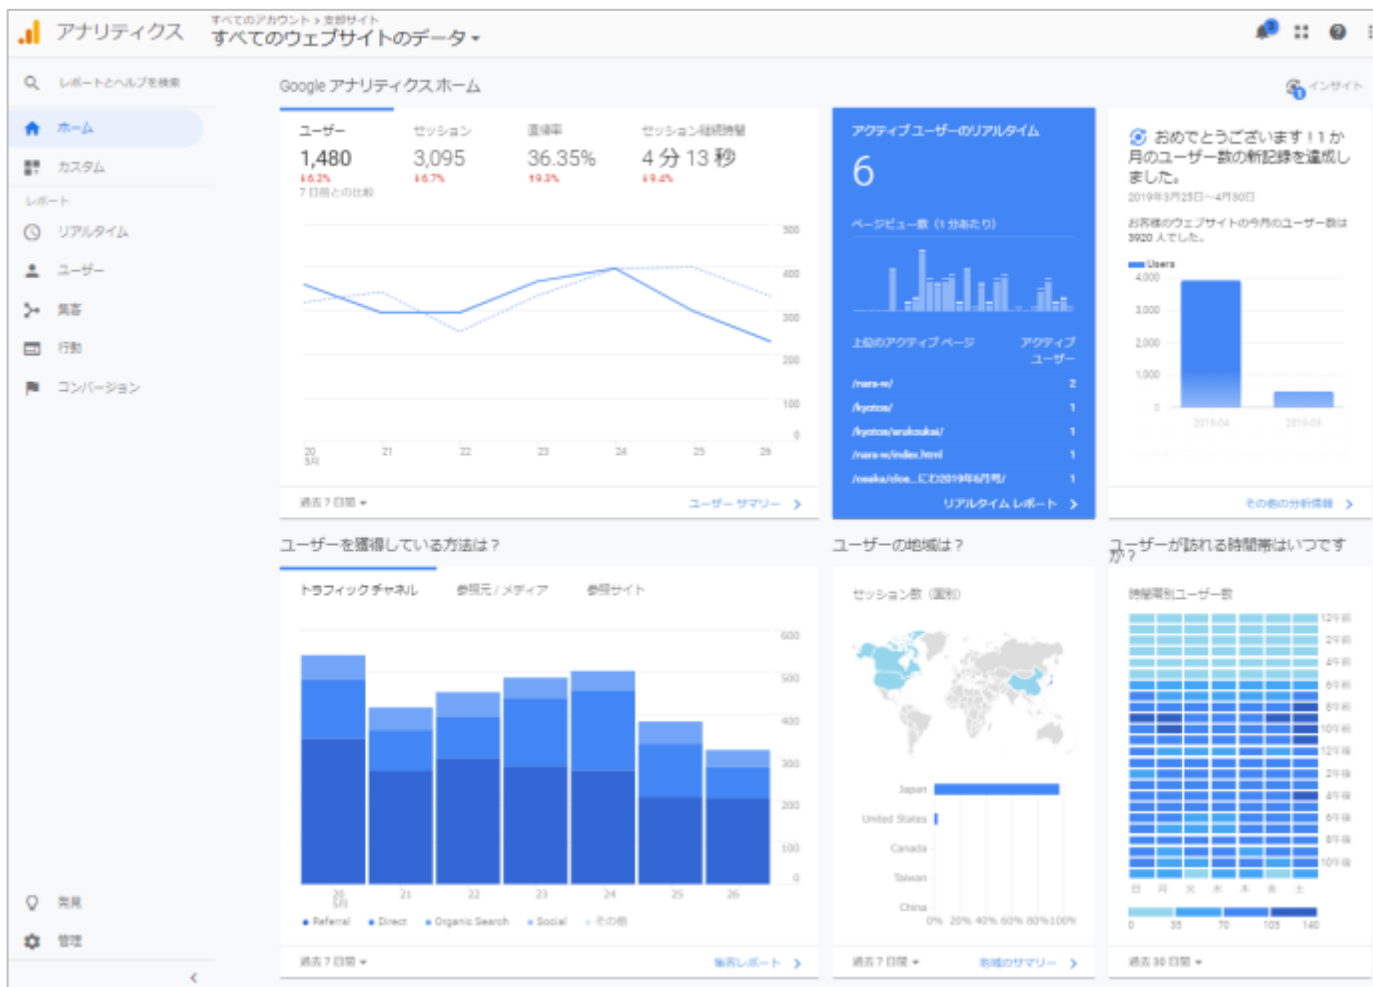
アナリティクス　すべてのアカウント > 某部サイト
すべてのウェブサイトのデータ ▾

レポートとヘルプを検索
ホーム
カスタム
レポート
リアルタイム
ユーザー
集客
行動
コンバージョン

Google アナリティクス ホーム
インサイト

ユーザー
1,480
↓6.2%
7 日前との比較
セッション
3,095
↓6.7%
直帰率
36.35%
↑9.3%
セッション継続時間
4 分 13 秒
↓9.4%

500
400
300
200
100
0
20 5月
21
22
23
24
25
26

過去 7 日間 ▾
ユーザー サマリー >

アクティブユーザーのリアルタイム
6
ページビュー数（1 分あたり）
上位のアクティブ ページ　アクティブ ユーザー
/nara-w/ 2
/kyotoa/ 1
/kyotoa/arukoukai/ 1
/nara-w/index.html 1
/osaka/oloa...にわ2019年6月号/ 1
リアルタイム レポート >

おめでとうございます！1 か月のユーザー数の新記録を達成しました。
2019年3月25日～4月30日
お客様のウェブサイトの今月のユーザー数は 3920 人でした。
Users
4,000
3,000
2,000
1,000
0
2019-04
2019-03
その他の分析情報 >

ユーザーを獲得している方法は？
トラフィック チャネル　参照元 / メディア　参照サイト
600
500
400
300
200
100
0
20 5月
21
22
23
24
25
26
Referral　Direct　Organic Search　Social　その他
過去 7 日間 ▾
集客レポート >

ユーザーの地域は？
セッション数（国別）
Japan
United States
Canada
Taiwan
China
0%　20%　40%　60%　80%　100%
過去 7 日間 ▾
地域のサマリー >

ユーザーが訪れる時間帯はいつですか？
時間帯別ユーザー数
12午前
2午前
4午前
6午前
8午前
10午前
12午後
2午後
4午後
6午後
8午後
10午後
日　月　火　水　木　金　土
0　35　70　105　140
過去 30 日間 ▾

発見
管理
<